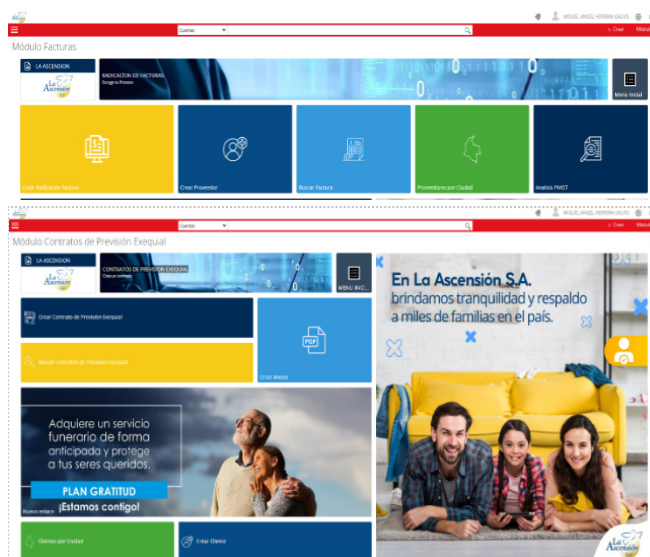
MIGUEL ANGEL HERRERA GALVIS

Cuentas

Crear

Módulo Facturas

LA ASCENSION

La Ascensión

RADICACION DE FACTURAS
Escoge tu Proceso

Menu Inicial

Crear Radicación Factura

Crear Proveedor

Buscar Factura

Proveedores por Ciudad

Analisis PMOT

MIGUEL ANGEL HERRERA GALVIS

Cuentas

Crear

Módulo Contratos de Previsión Exequial

LA ASCENSION

La Ascensión

CONTRATOS DE PREVISION EXEQUIAL
Crear un contrato

MENU INICI...

Crear Contrato de Prevision Exequial

Buscar Contratos de Prevision exequial

PDF

Crear Masivo

Adquiere un servicio funerario de forma anticipada y protege a tus seres queridos.

PLAN GRATITUD

¡Estamos contigo!

Nuevo enlace

Clientes por Ciudad

Crear Cliente

En La Ascensión S.A. brindamos tranquilidad y respaldo a miles de familias en el país.

La Ascensión